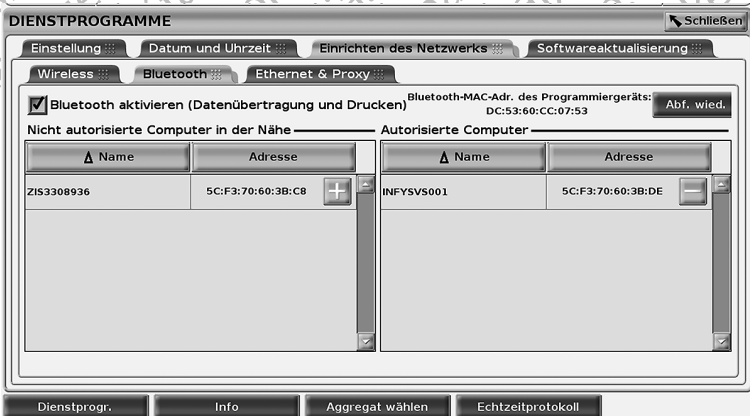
DIENSTPROGRAMME

Schließen

Einstellung | Datum und Uhrzeit | Einrichten des Netzwerks | Softwareaktualisierung

Wireless | Bluetooth | Ethernet & Proxy

Bluetooth aktivieren (Datenübertragung und Drucken)

Bluetooth-MAC-Adr. des Programmiergeräts: DC:53:60:CC:07:53

Abf. wied.

Nicht autorisierte Computer in der Nähe

| Name | Adresse |
|---|---|
| ZIS3308936 | 5C:F3:70:60:3B:C8 |

Autorisierte Computer

| Name | Adresse |
|---|---|
| INFYSVS001 | 5C:F3:70:60:3B:DE |

Dienstprogr. | Info | Aggregat wählen | Echtzeitprotokoll